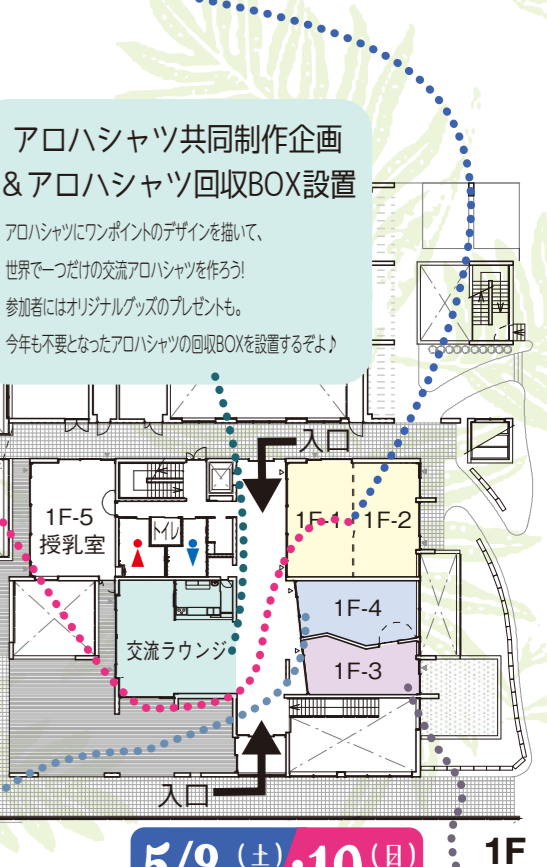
アロハシャツ共同制作企画
&アロハシャツ回収BOX設置

アロハシャツにワンポイントのデザインを描いて、世界で一つだけの交流アロハシャツを作ろう!
参加者にはオリジナルグッズのプレゼントも。
今年も不要となったアロハシャツの回収BOXを設置するぞよ♪

入口
1F-5
授乳室
EV
1F-1
1F-2
交流ラウンジ
1F-4
1F-3
入口

5/9(土)・10(日)

1F